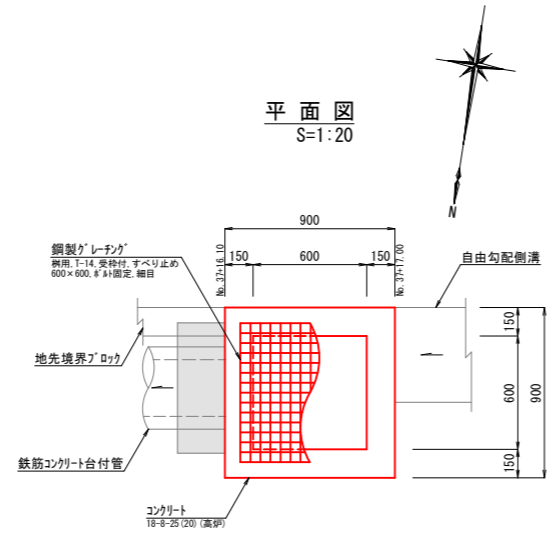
平面図
S=1:20

N

900
150
600
150
No.37+16.10
No.37+17.00

鋼製グレーチング
桝用, T-14, 受枠付, すべり止め
600×600, ボルト固定, 細目

自由勾配側溝

地先境界ブロック

鉄筋コンクリート台付管

150
600
150
900

コンクリート
18-8-25(20)(高炉)